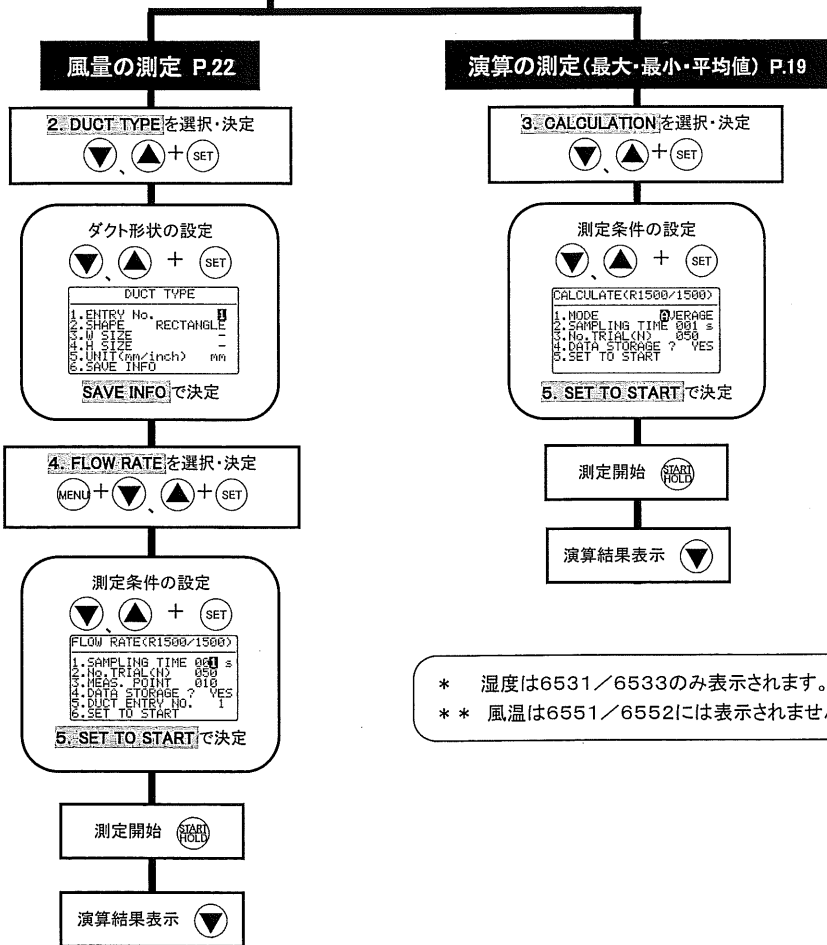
風量の測定 P.22

2. DUCT TYPE を選択・決定

▼、▲ + SET

ダクト形状の設定

▼、▲ + SET

DUCT TYPE
1.ENTRY No. 1
2.SHAPE RECTANGLE
3.W SIZE -
4.H SIZE -
5.UNIT(mm/inch) mm
6.SAVE INFO

SAVE INFO で決定

4. FLOW RATE を選択・決定

MENU + ▼、▲ + SET

測定条件の設定

▼、▲ + SET

FLOW RATE(R1500/1500)
1.SAMPLING TIME 001 s
2.No.TRIAL(N) 050
3.MEAS. POINT 010
4.DATA STORAGE ? YES
5.DUCT ENTRY NO. 1
6.SET TO START

5. SET TO START で決定

測定開始 START HOLD

演算結果表示 ▼

演算の測定(最大・最小・平均値) P.19

3. CALCULATION を選択・決定

▼、▲ + SET

測定条件の設定

▼、▲ + SET

CALCULATE(R1500/1500)
1.MODE AVERAGE
2.SAMPLING TIME 001 s
3.No.TRIAL(N) 050
4.DATA STORAGE ? YES
5.SET TO START

5. SET TO START で決定

測定開始 START HOLD

演算結果表示 ▼

＊ 湿度は6531／6533のみ表示されます。
＊＊ 風温は6551／6552には表示されませ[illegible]